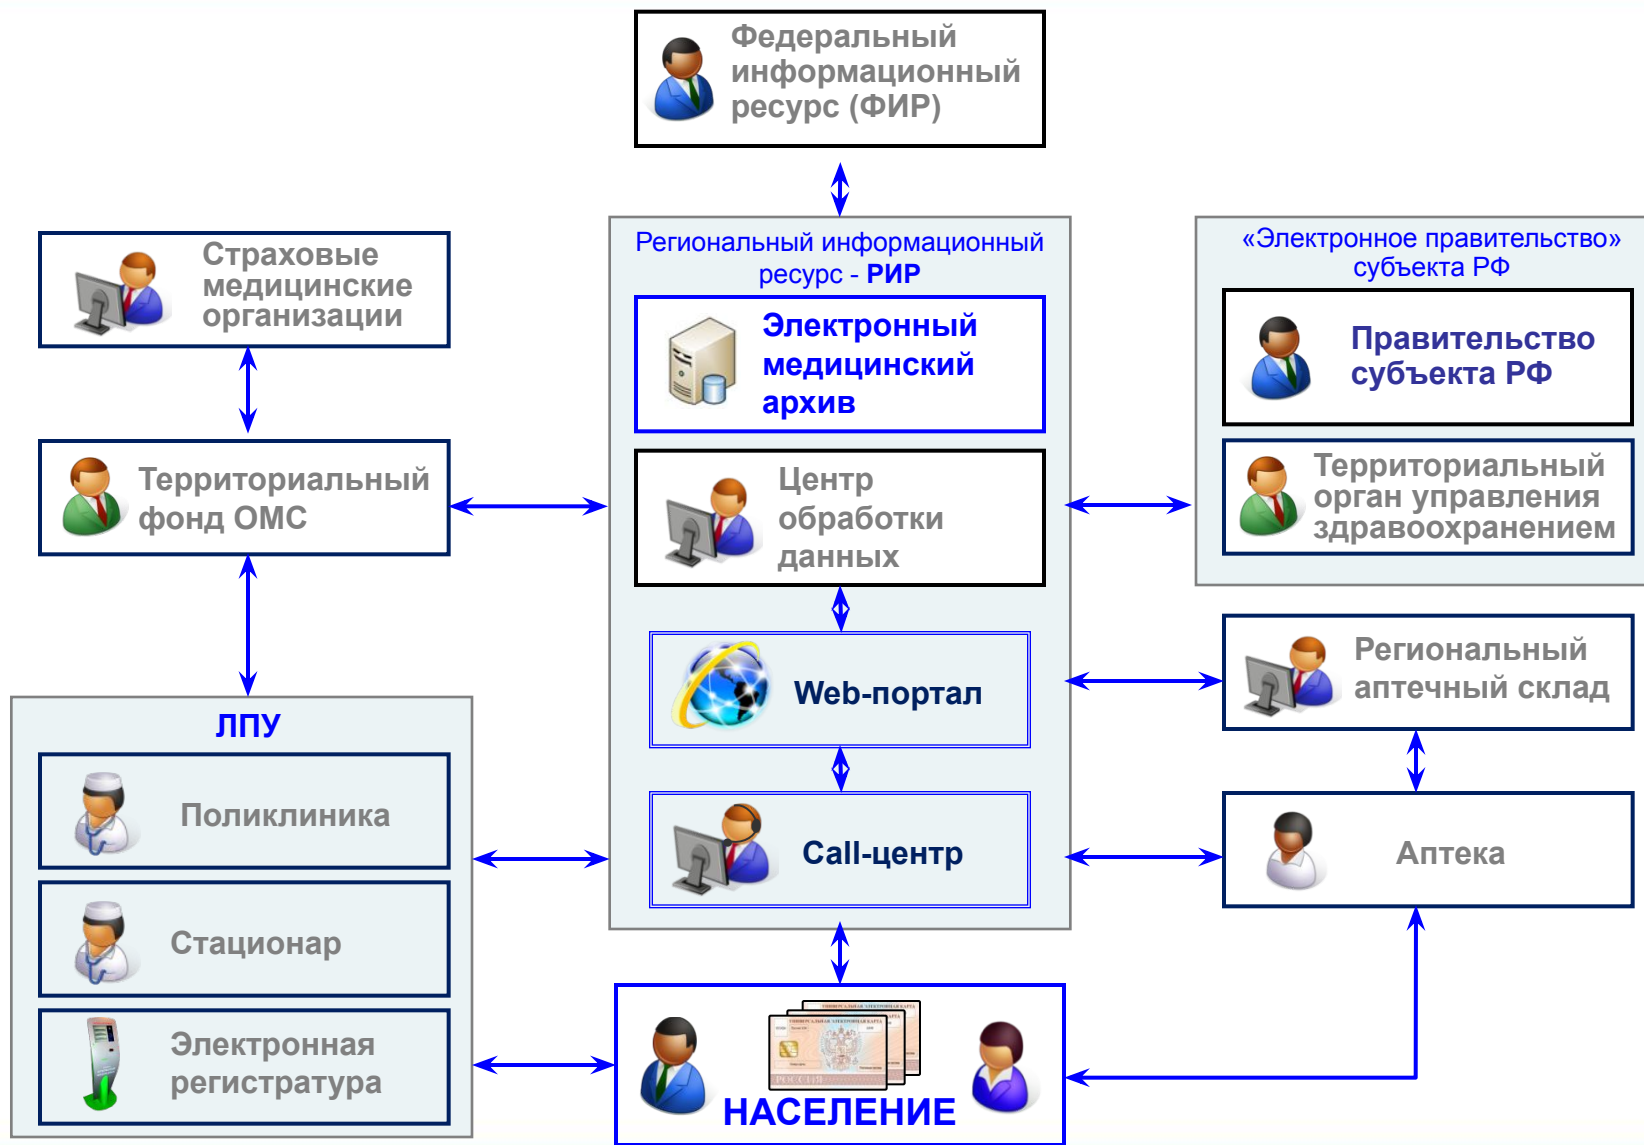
Федеральный информационный ресурс (ФИР)

Страховые медицинские организации

Региональный информационный ресурс - РИР

«Электронное правительство» субъекта РФ

Электронный медицинский архив

Правительство субъекта РФ

Территориальный фонд ОМС

Центр обработки данных

Территориальный орган управления здравоохранением

Web-портал

Региональный аптечный склад

ЛПУ

Поликлиника

Call-центр

Аптека

Стационар

Электронная регистратура

НАСЕЛЕНИЕ